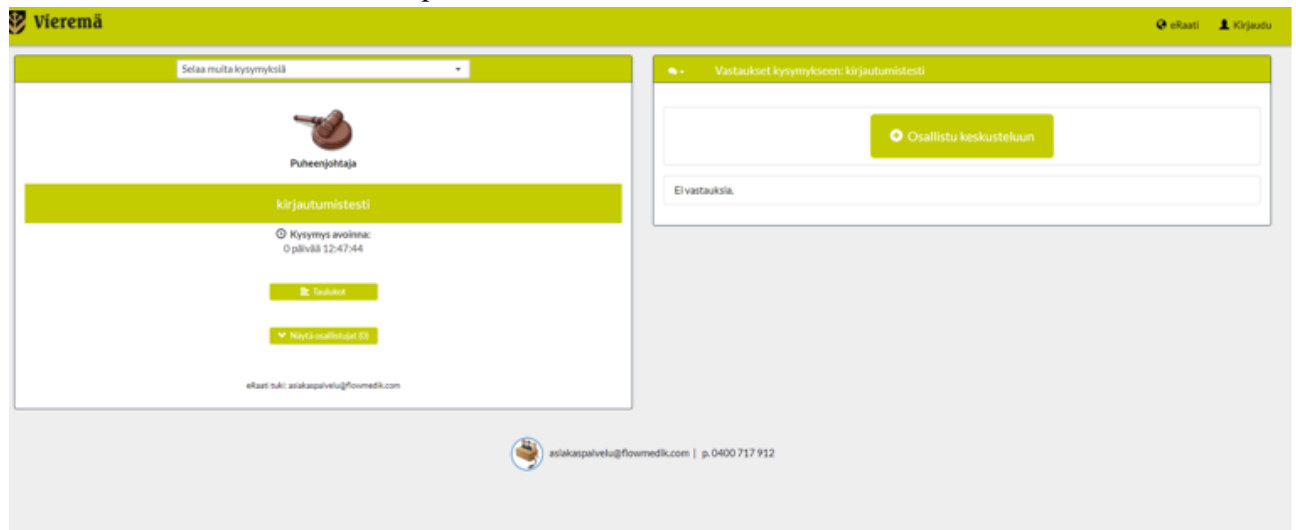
Vieremä

eRaati Kirjaudu

Selaa muita kysymyksiä

Puheenjohtaja

kirjautumistesti

Kysymys avoinna:
0 päivää 12:47:44

Taulukot

Näytä osallistujat (0)

eRaati tuki: asiakaspalvelu@flowmedik.com

Vastaukset kysymykseen: kirjautumistesti

Osallistu keskusteluun

Ei vastauksia.

asiakaspalvelu@flowmedik.com | p. 0400 717 912